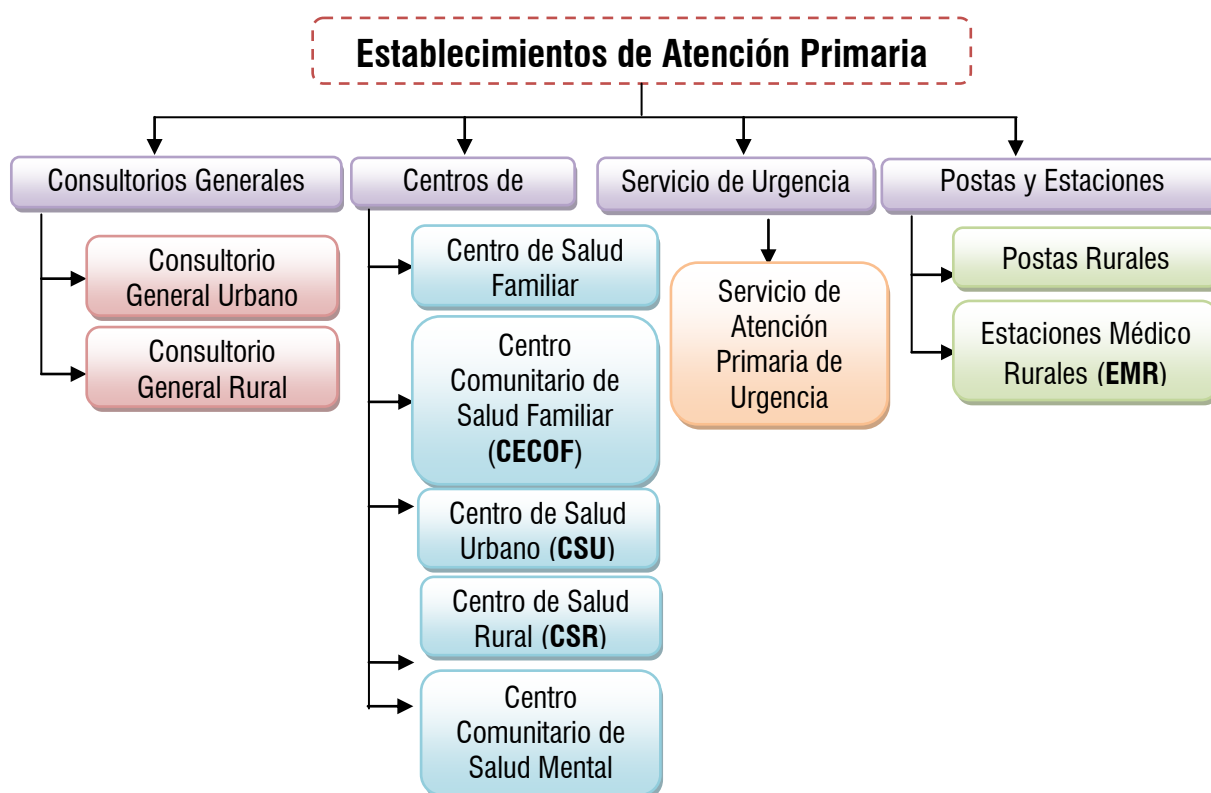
Establecimientos de Atención Primaria

Consultorios Generales

Consultorio General Urbano

Consultorio General Rural

Centros de

Centro de Salud Familiar

Centro Comunitario de Salud Familiar (**CECOF**)

Centro de Salud Urbano (**CSU**)

Centro de Salud Rural (**CSR**)

Centro Comunitario de Salud Mental

Servicio de Urgencia

Servicio de Atención Primaria de Urgencia

Postas y Estaciones

Postas Rurales

Estaciones Médico Rurales (**EMR**)